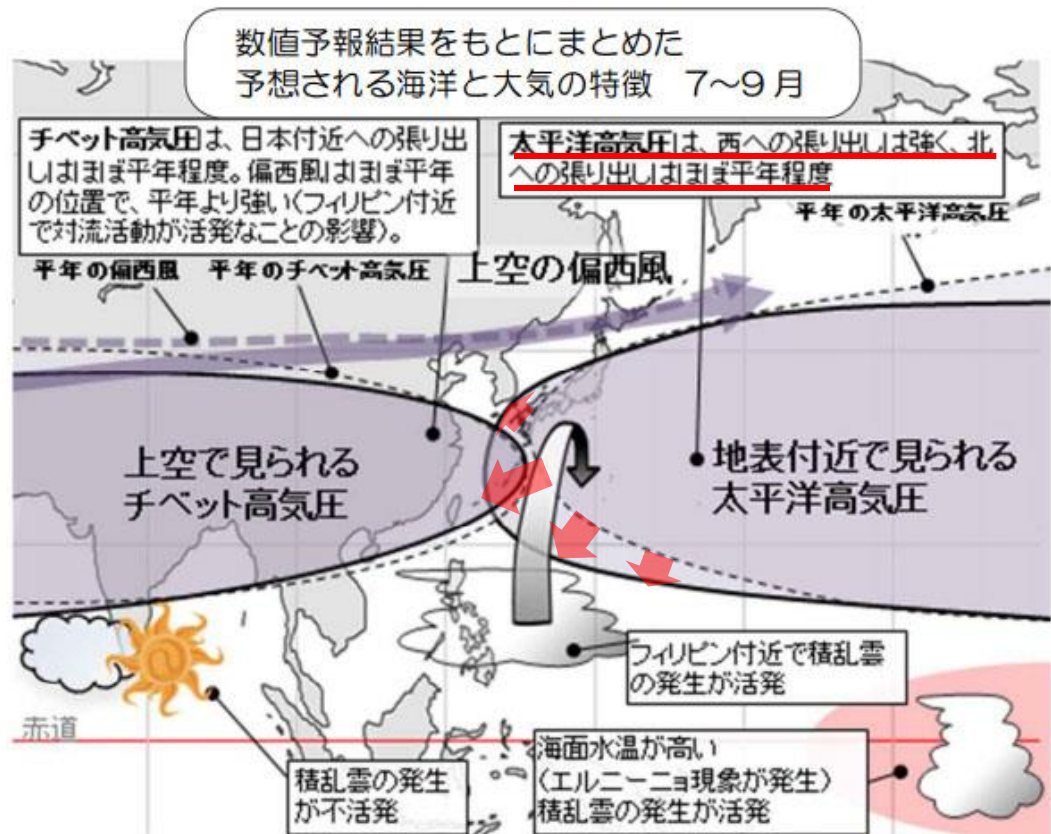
数値予報結果をもとにまとめた
予想される海洋と大気の特徴　7～9月

チベット高気圧は、日本付近への張り出しはほぼ平年程度。偏西風はほぼ平年の位置で、平年より強い(フィリピン付近で対流活動が活発なことの影響)。

太平洋高気圧は、西への張り出しは強く、北への張り出しはほぼ平年程度

平年の太平洋高気圧

平年の偏西風

平年のチベット高気圧

上空の偏西風

上空で見られる
チベット高気圧

地表付近で見られる
太平洋高気圧

フィリピン付近で積乱雲の発生が活発

赤道

積乱雲の発生が不活発

海面水温が高い
(エルニーニョ現象が発生)
積乱雲の発生が活発